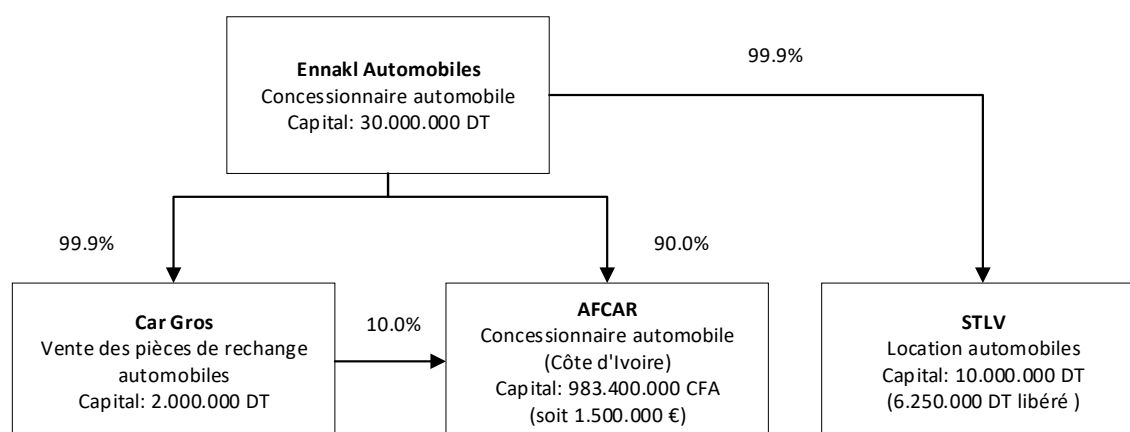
Ennakl Automobiles
Concessionnaire automobile
Capital: 30.000.000 DT

99.9%

99.9%

90.0%

Car Gros
Vente des pièces de rechange automobiles
Capital: 2.000.000 DT

10.0%

AFCAR
Concessionnaire automobile
(Côte d'Ivoire)
Capital: 983.400.000 CFA
(soit 1.500.000 €)

STLV
Location automobiles
Capital: 10.000.000 DT
(6.250.000 DT libéré )